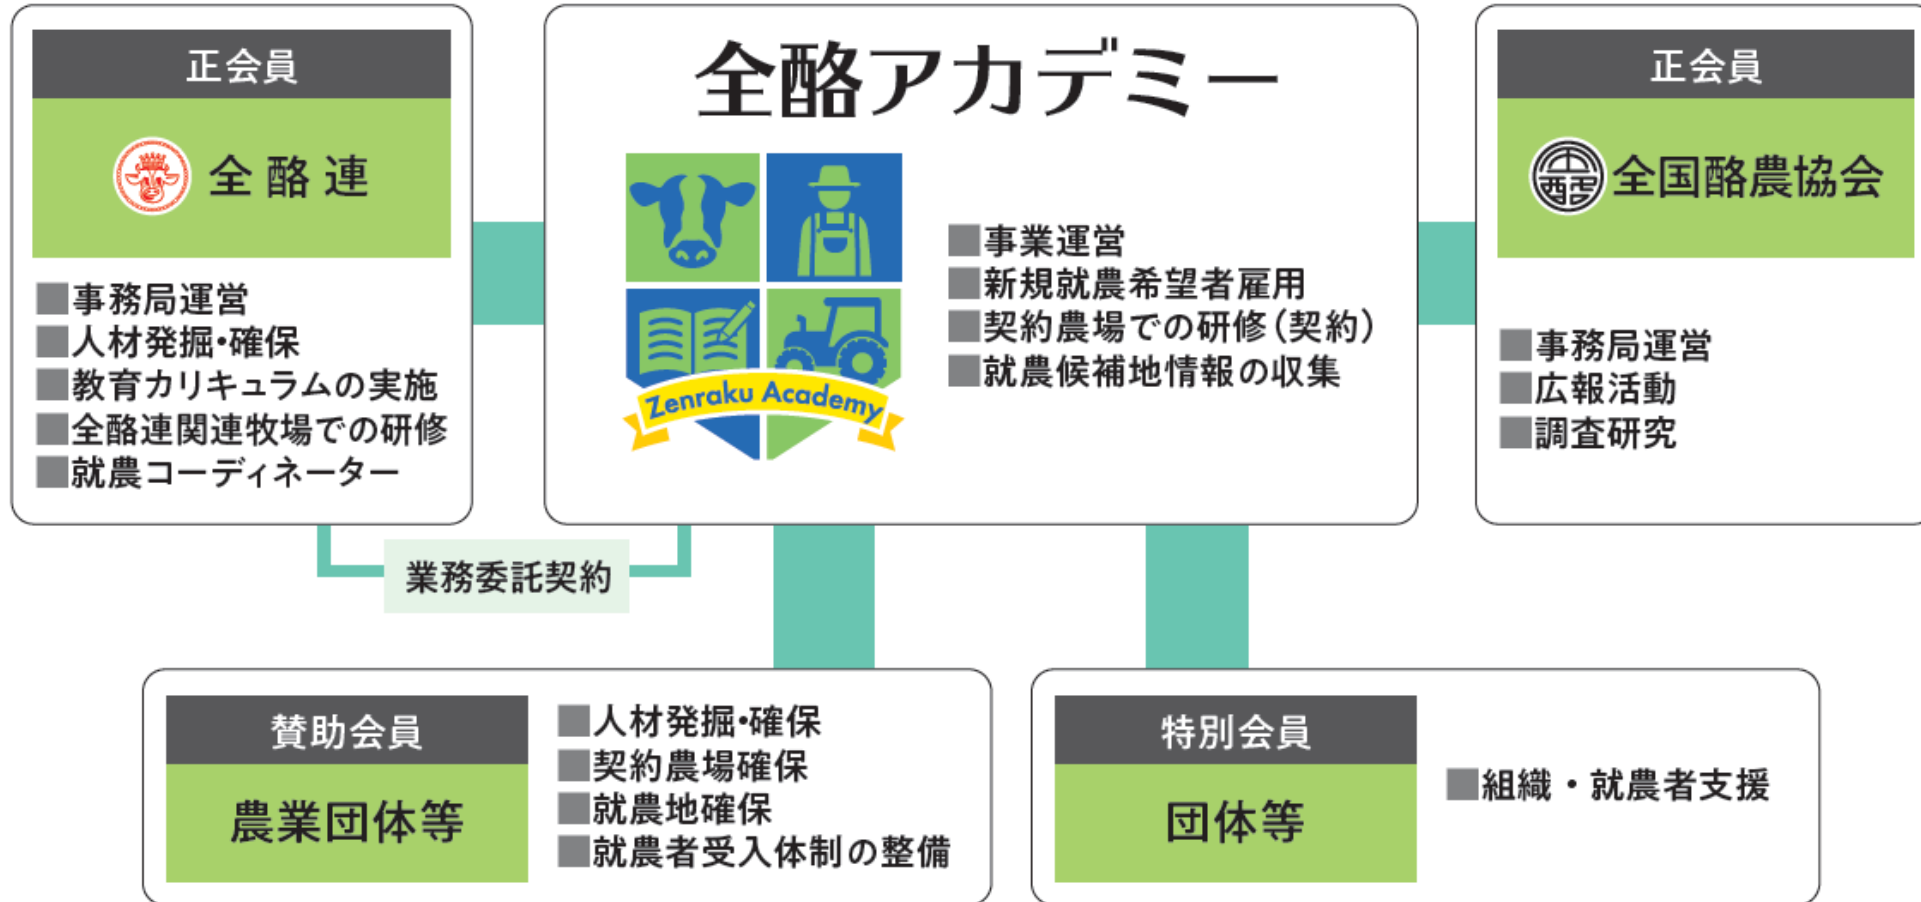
正会員

全 酪 連

■事務局運営
■人材発掘•確保
■教育カリキュラムの実施
■全酪連関連牧場での研修
■就農コーディネーター

全酪アカデミー

Zenraku Academy

■事業運営
■新規就農希望者雇用
■契約農場での研修(契約)
■就農候補地情報の収集

正会員

全国酪農協会

■事務局運営
■広報活動
■調査研究

業務委託契約

賛助会員

農業団体等

■人材発掘•確保
■契約農場確保
■就農地確保
■就農者受入体制の整備

特別会員

団体等

■組織・就農者支援